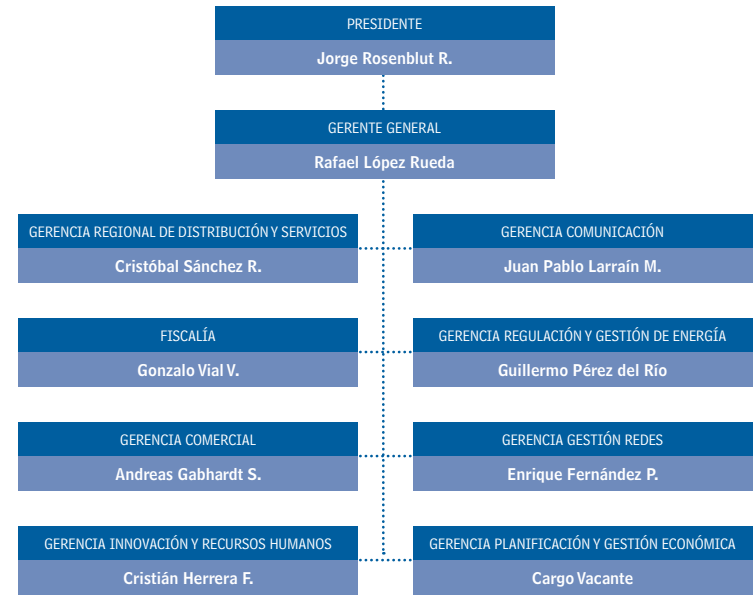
PRESIDENTE
Jorge Rosenblut R.

GERENTE GENERAL
Rafael López Rueda

GERENCIA REGIONAL DE DISTRIBUCIÓN Y SERVICIOS
Cristóbal Sánchez R.

GERENCIA COMUNICACIÓN
Juan Pablo Larraín M.

FISCALÍA
Gonzalo Vial V.

GERENCIA REGULACIÓN Y GESTIÓN DE ENERGÍA
Guillermo Pérez del Río

GERENCIA COMERCIAL
Andreas Gabhardt S.

GERENCIA GESTIÓN REDES
Enrique Fernández P.

GERENCIA INNOVACIÓN Y RECURSOS HUMANOS
Cristián Herrera F.

GERENCIA PLANIFICACIÓN Y GESTIÓN ECONÓMICA
Cargo Vacante